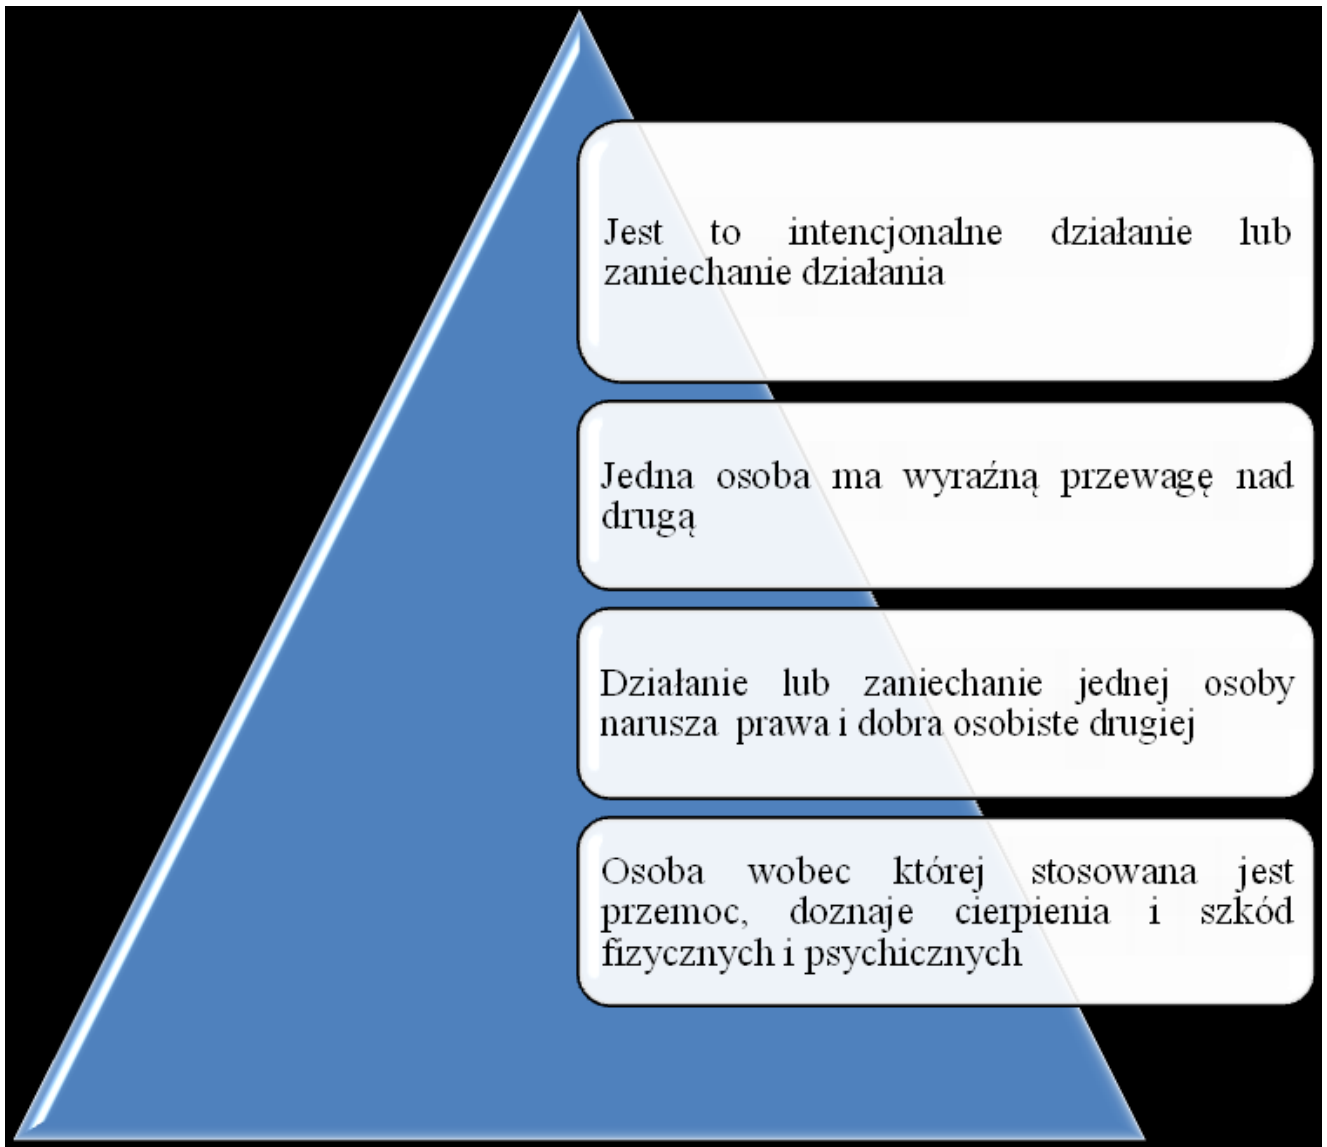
Jest to intencjonalne działanie lub zaniechanie działania

Jedna osoba ma wyraźną przewagę nad drugą

Działanie lub zaniechanie jednej osoby narusza prawa i dobra osobiste drugiej

Osoba wobec której stosowana jest przemoc, doznaje cierpienia i szkód fizycznych i psychicznych